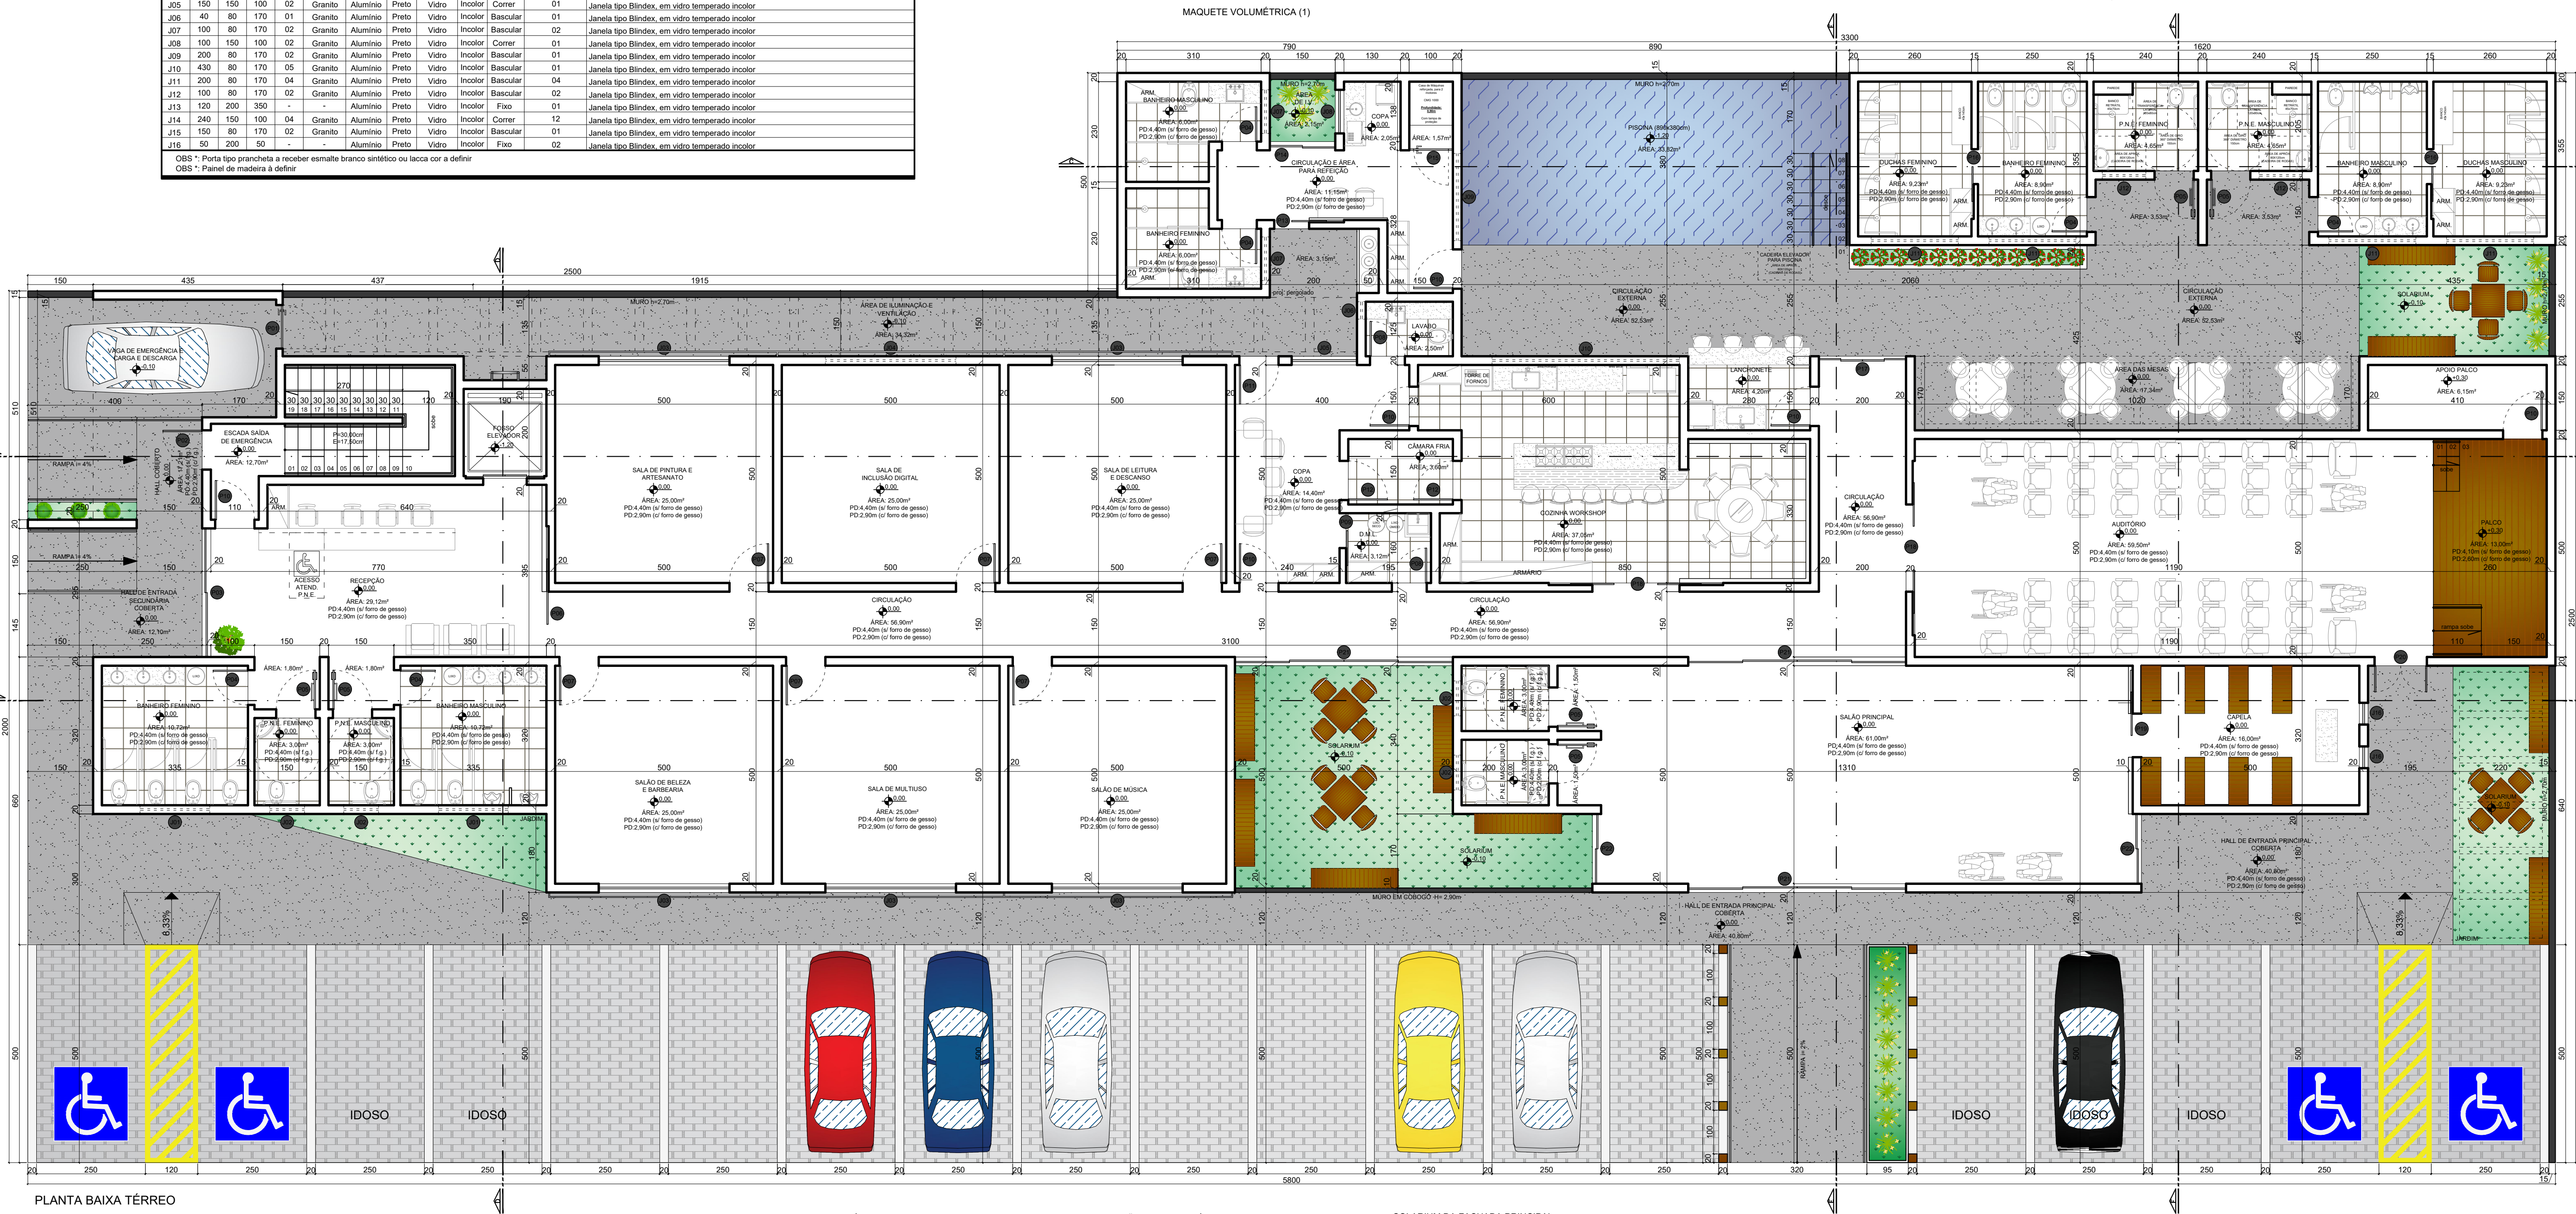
| J05 | 150 | 150 | 100 | 02 | Granito | Alumínio | Preto | Vidro | Incolor | Correr | 01 | Janela tipo Blindex, em vidro temperado incolor |
|---|---|---|---|---|---|---|---|---|---|---|---|---|
| J06 | 40 | 80 | 170 | 01 | Granito | Alumínio | Preto | Vidro | Incolor | Bascular | 01 | Janela tipo Blindex, em vidro temperado incolor |
| J07 | 100 | 80 | 170 | 02 | Granito | Alumínio | Preto | Vidro | Incolor | Bascular | 02 | Janela tipo Blindex, em vidro temperado incolor |
| J08 | 100 | 150 | 100 | 02 | Granito | Alumínio | Preto | Vidro | Incolor | Correr | 01 | Janela tipo Blindex, em vidro temperado incolor |
| J09 | 200 | 80 | 170 | 02 | Granito | Alumínio | Preto | Vidro | Incolor | Bascular | 01 | Janela tipo Blindex, em vidro temperado incolor |
| J10 | 430 | 80 | 170 | 05 | Granito | Alumínio | Preto | Vidro | Incolor | Bascular | 01 | Janela tipo Blindex, em vidro temperado incolor |
| J11 | 200 | 80 | 170 | 04 | Granito | Alumínio | Preto | Vidro | Incolor | Bascular | 04 | Janela tipo Blindex, em vidro temperado incolor |
| J12 | 100 | 80 | 170 | 02 | Granito | Alumínio | Preto | Vidro | Incolor | Bascular | 02 | Janela tipo Blindex, em vidro temperado incolor |
| J13 | 120 | 200 | 350 | - | - | Alumínio | Preto | Vidro | Incolor | Fixo | 01 | Janela tipo Blindex, em vidro temperado incolor |
| J14 | 240 | 150 | 100 | 04 | Granito | Alumínio | Preto | Vidro | Incolor | Correr | 12 | Janela tipo Blindex, em vidro temperado incolor |
| J15 | 150 | 80 | 170 | 02 | Granito | Alumínio | Preto | Vidro | Incolor | Bascular | 01 | Janela tipo Blindex, em vidro temperado incolor |
| J16 | 50 | 200 | 50 | - | - | Alumínio | Preto | Vidro | Incolor | Fixo | 02 | Janela tipo Blindex, em vidro temperado incolor |

OBS *: Porta tipo prancheta a receber esmalte branco sintético ou lacca cor a definir
OBS *: Painel de madeira à definir

MAQUETE VOLUMÉTRICA (1)

BANHEIRO MASCULINO ÁREA: 6,00m² PD:4,40m (s/ forro de gesso) PD:2,90m (c/ forro de gesso)
ÁREA DE I.V. ÁREA: 3,15m²
COPA ÁREA: 2,05m²
CIRCULAÇÃO E ÁREA PARA REFEIÇÃO ÁREA: 11,15m² PD:4,40m (s/ forro de gesso) PD:2,90m (c/ forro de gesso)
BANHEIRO FEMININO ÁREA: 6,00m² PD:4,40m (s/ forro de gesso) PD:2,90m (c/ forro de gesso)
PISCINA ÁREA: 33,82m²
DUCHAS FEMININO ÁREA: 9,23m²
BANHEIRO FEMININO ÁREA: 8,90m²
P.N.E. FEMININO ÁREA: 4,65m²
P.N.E. MASCULINO ÁREA: 4,65m²
BANHEIRO MASCULINO ÁREA: 8,90m²
DUCHAS MASCULINO ÁREA: 9,23m²
CIRCULAÇÃO EXTERNA ÁREA: 92,53m²
SOLARIUM
VAGA DE EMERGÊNCIA CARGA E DESCARGA
ÁREA DE ILUMINAÇÃO E VENTILAÇÃO ÁREA: 34,32m²
LAVABO ÁREA: 2,50m²
LANCHONETE ÁREA: 4,20m²
ÁREA DAS MESAS ÁREA: 47,34m²
APOIO PALCO ÁREA: 6,15m²
ESCADA SAÍDA DE EMERGÊNCIA ÁREA: 12,70m²
FOSSO ELEVADOR
SALA DE PINTURA E ARTESANATO ÁREA: 25,00m²
SALA DE INCLUSÃO DIGITAL ÁREA: 25,00m²
SALA DE LEITURA E DESCANSO ÁREA: 25,00m²
COPA ÁREA: 14,40m²
CÂMARA FRIA ÁREA: 3,60m²
COZINHA WORKSHOP ÁREA: 37,05m²
D.M.L. ÁREA: 3,12m²
CIRCULAÇÃO ÁREA: 56,90m²
AUDITÓRIO ÁREA: 59,50m²
PALCO ÁREA: 13,00m²
RECEPÇÃO ÁREA: 29,12m²
ACESSO ATEND. P.N.E.
HALL DE ENTRADA SECUNDÁRIA COBERTA ÁREA: 12,10m²
CIRCULAÇÃO ÁREA: 56,90m²
BANHEIRO FEMININO ÁREA: 10,72m²
P.N.E. FEMININO ÁREA: 3,60m²
P.N.E. MASCULINO ÁREA: 3,60m²
BANHEIRO MASCULINO ÁREA: 10,72m²
SALÃO DE BELEZA E BARBEARIA ÁREA: 25,00m²
SALA DE MULTIUSO ÁREA: 25,00m²
SALÃO DE MÚSICA ÁREA: 25,00m²
SOLARIUM
SALÃO PRINCIPAL ÁREA: 61,00m²
CAPELA ÁREA: 16,00m²
HALL DE ENTRADA PRINCIPAL COBERTA ÁREA: 40,80m²
MURO EM COBOGÓ H= 2,90m
JARDIM
RAMPA i= 4%
IDOSO IDOSO IDOSO IDOSO IDOSO
8,33%
5800
PLANTA BAIXA TÉRREO